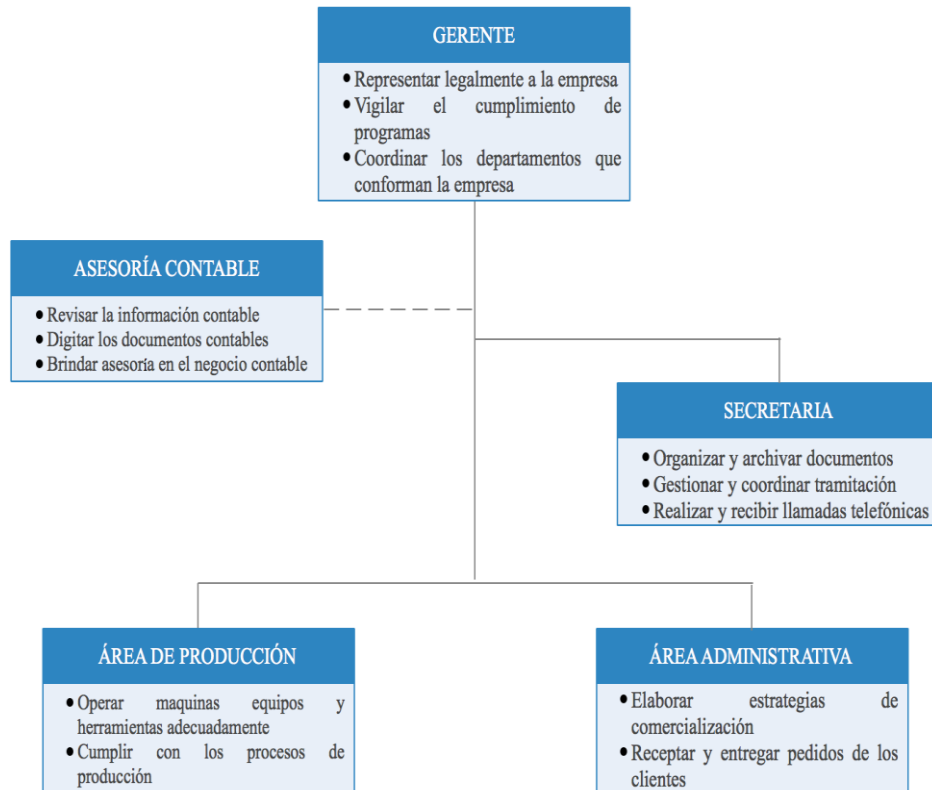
GERENTE

- Representar legalmente a la empresa
- Vigilar el cumplimiento de programas
- Coordinar los departamentos que conforman la empresa

ASESORÍA CONTABLE

- Revisar la información contable
- Digitar los documentos contables
- Brindar asesoría en el negocio contable

SECRETARIA

- Organizar y archivar documentos
- Gestionar y coordinar tramitación
- Realizar y recibir llamadas telefónicas

ÁREA DE PRODUCCIÓN

- Operar maquinas equipos y herramientas adecuadamente
- Cumplir con los procesos de producción

ÁREA ADMINISTRATIVA

- Elaborar estrategias de comercialización
- Receptar y entregar pedidos de los clientes